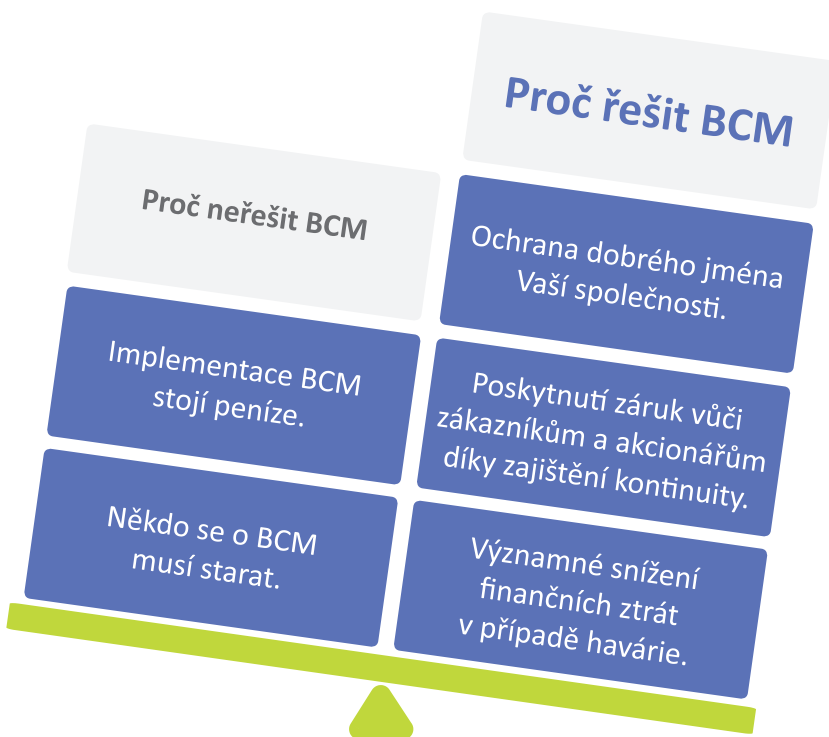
Proč neřešit BCM

Implementace BCM stojí peníze.

Někdo se o BCM musí starat.

Proč řešit BCM

Ochrana dobrého jména Vaší společnosti.

Poskytnutí záruk vůči zákazníkům a akcionářům díky zajištění kontinuity.

Významné snížení finančních ztrát v případě havárie.